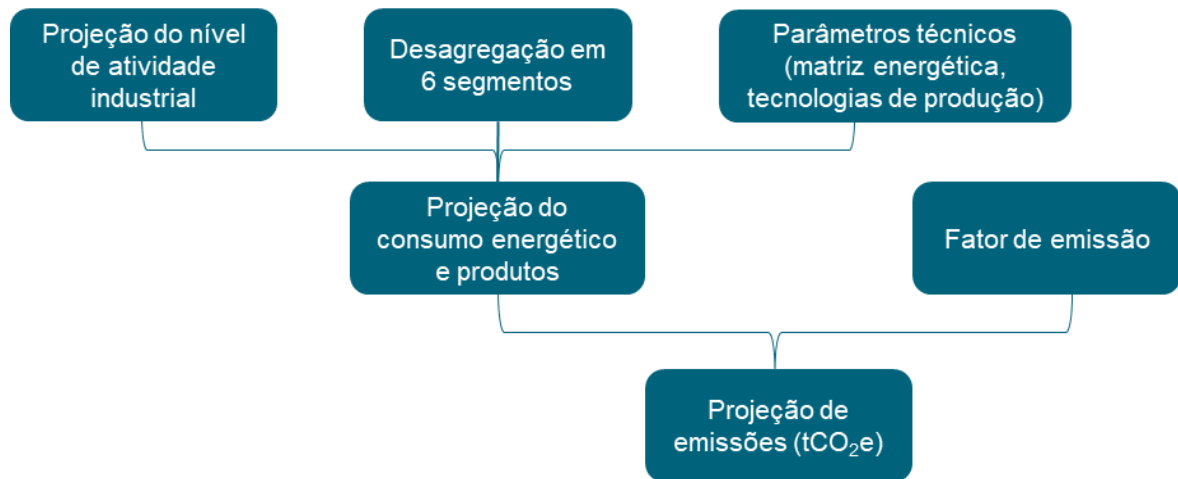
Projeção do nível de atividade industrial

Desagregação em 6 segmentos

Parâmetros técnicos (matriz energética, tecnologias de produção)

Projeção do consumo energético e produtos

Fator de emissão

Projeção de emissões ($tCO_2e$)